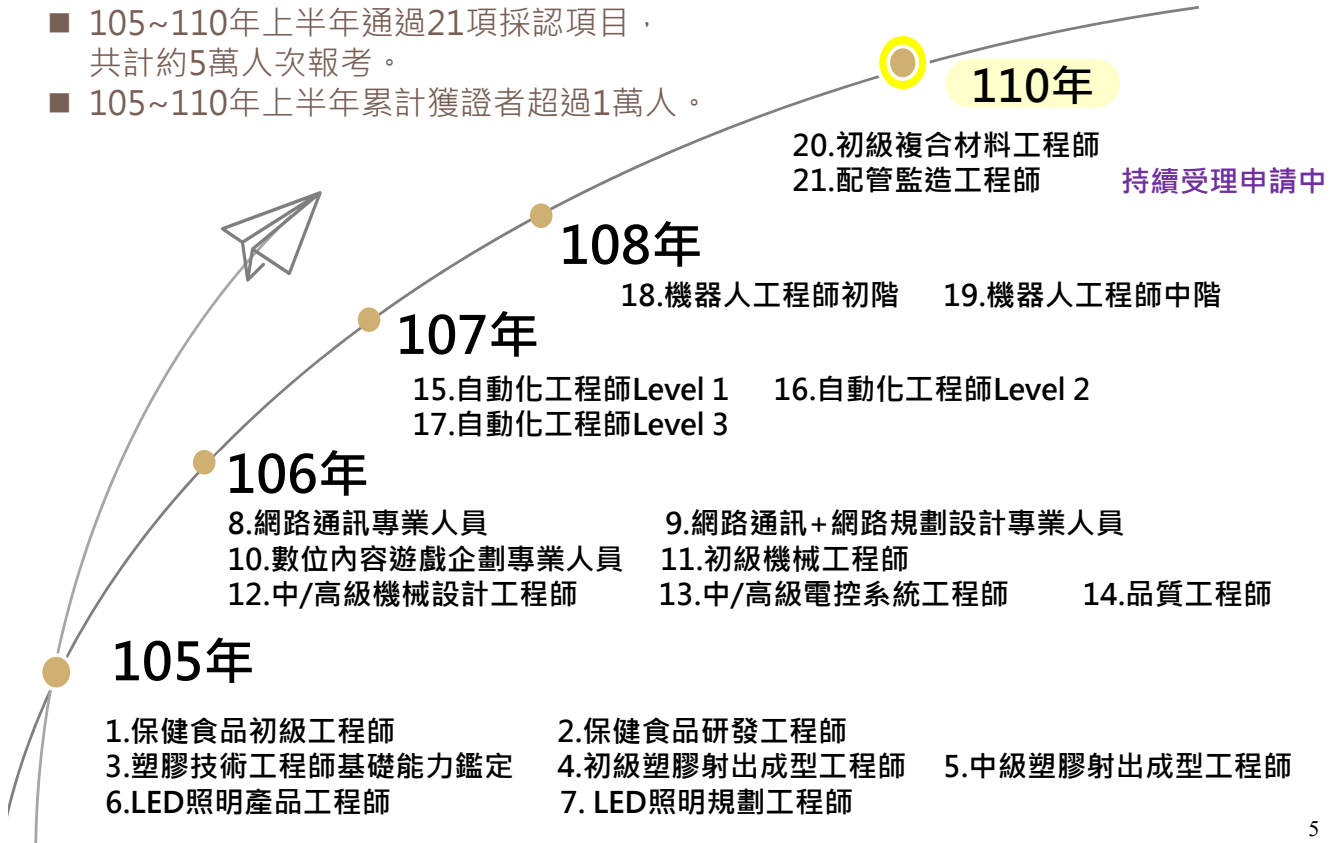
■ 105~110年上半年通過21項採認項目，共計約5萬人次報考。
■ 105~110年上半年累計獲證者超過1萬人。

110年
20.初級複合材料工程師
21.配管監造工程師
持續受理申請中

108年
18.機器人工程師初階
19.機器人工程師中階

107年
15.自動化工程師Level 1
16.自動化工程師Level 2
17.自動化工程師Level 3

106年
8.網路通訊專業人員
9.網路通訊+網路規劃設計專業人員
10.數位內容遊戲企劃專業人員
11.初級機械工程師
12.中/高級機械設計工程師
13.中/高級電控系統工程師
14.品質工程師

105年
1.保健食品初級工程師
2.保健食品研發工程師
3.塑膠技術工程師基礎能力鑑定
4.初級塑膠射出成型工程師
5.中級塑膠射出成型工程師
6.LED照明產品工程師
7. LED照明規劃工程師

5